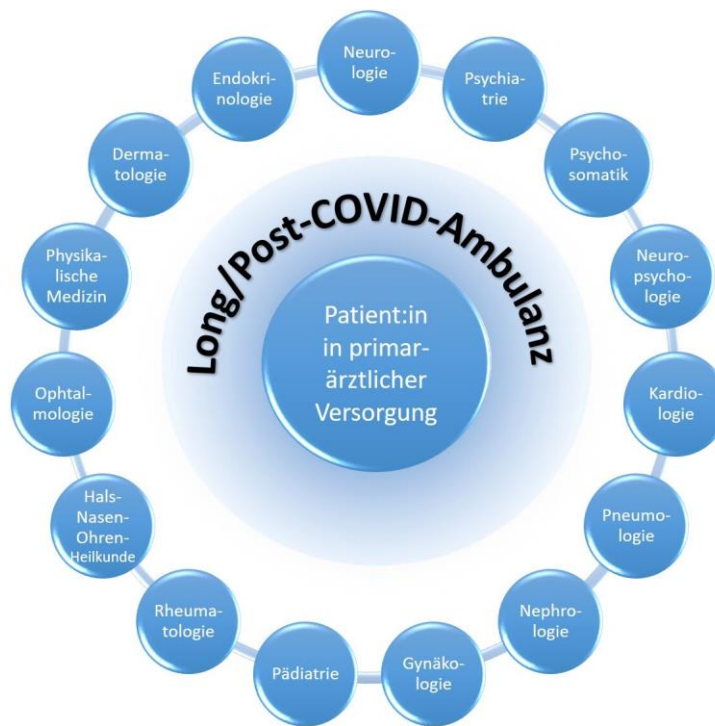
Long/Post-COVID-Ambulanz

Patient:in in primarärztlicher Versorgung

Neurologie

Psychiatrie

Psychosomatik

Neuropsychologie

Kardiologie

Pneumologie

Nephrologie

Gynäkologie

Pädiatrie

Rheumatologie

Hals-Nasen-Ohren-Heilkunde

Ophtalmologie

Physikalische Medizin

Dermatologie

Endokrinologie